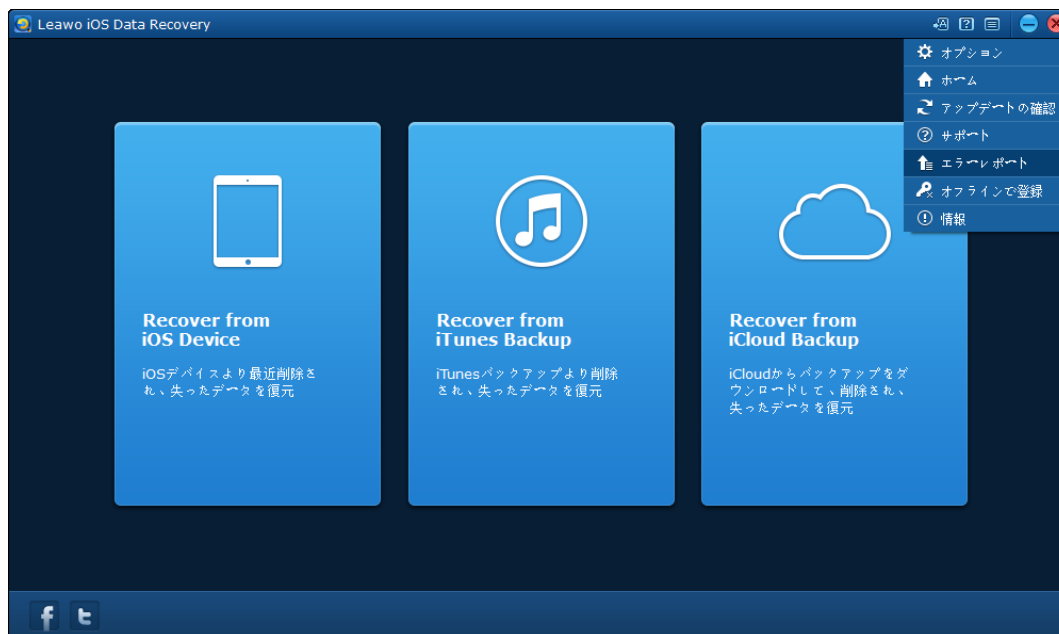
Leawo iOS Data Recovery

オプション
ホーム
アップデートの確認
サポート
エラーレポート
オフラインで登録
情報

Recover from iOS Device

iOSデバイスより最近削除され、失ったデータを復元

Recover from iTunes Backup

iTunesバックアップより削除され、失ったデータを復元

Recover from iCloud Backup

iCloudからバックアップをダウンロードして、削除され、失ったデータを復元